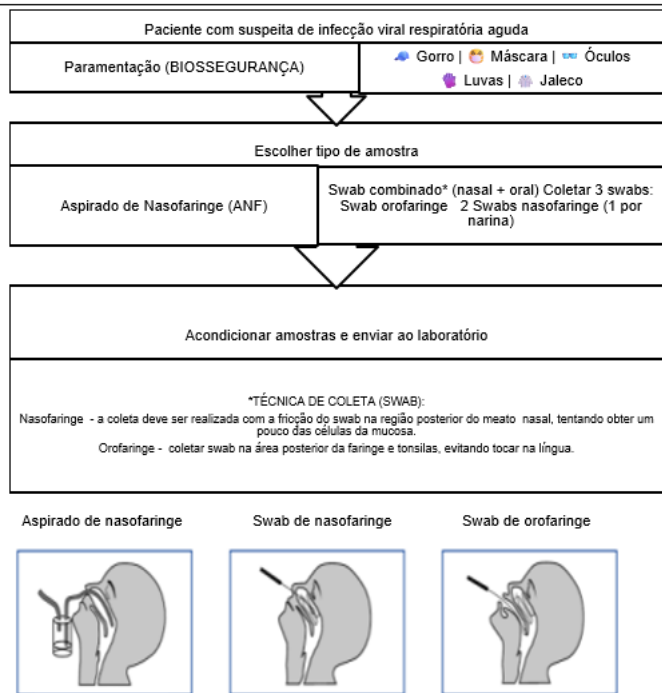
Paciente com suspeita de infecção viral respiratória aguda

Paramentação (BIOSSEGURANÇA)

Gorro | Máscara | Óculos | Luvas | Jaleco

Escolher tipo de amostra

Aspirado de Nasofaringe (ANF)

Swab combinado* (nasal + oral) Coletar 3 swabs: Swab orofaringe 2 Swabs nasofaringe (1 por narina)

Acondicionar amostras e enviar ao laboratório

*TÉCNICA DE COLETA (SWAB):
Nasofaringe - a coleta deve ser realizada com a fricção do swab na região posterior do meato nasal, tentando obter um pouco das células da mucosa.
Orofaringe - coletar swab na área posterior da faringe e tonsilas, evitando tocar na língua.

Aspirado de nasofaringe

Swab de nasofaringe

Swab de orofaringe